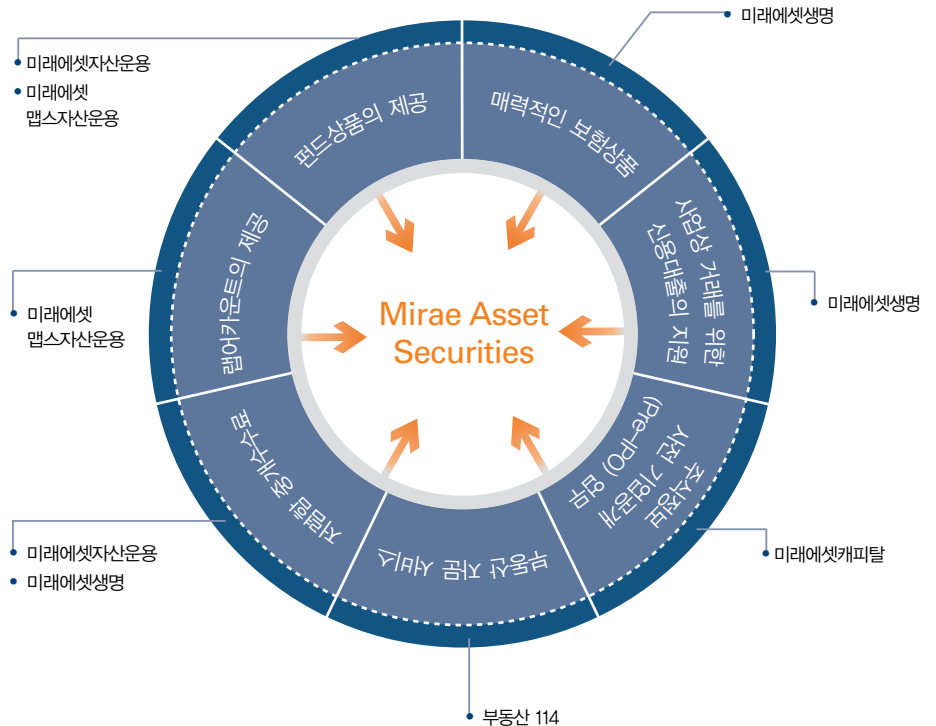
미래에셋생명

미래에셋자산운용

미래에셋 맵스자산운용

펀드상품의 제공

매력적인 보험상품

사업상 거래를 위한 신용대출의 지원

미래에셋생명

미래에셋 맵스자산운용

랩어카운트의 제공

Mirae Asset Securities

자료 중개수수료

상장 기업공개 (Pre-IPO) 업무 조정지원

미래에셋캐피탈

미래에셋자산운용

미래에셋생명

부동산 자금 서비스

부동산 114